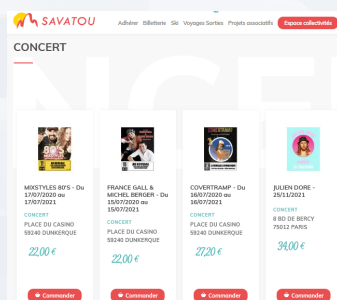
SAVATOU

Adhérer Billetterie Ski Voyages Sorties Projets associatifs Espace collectivités

CONCERT

MIXSTYLES 80'S - Du 17/07/2020 au 17/07/2021

CONCERT

PLACE DU CASINO 59240 DUNKERQUE

22,00 €

Commander

FRANCE GALL & MICHEL BERGER - Du 15/07/2020 au 15/07/2021

CONCERT

PLACE DU CASINO 59240 DUNKERQUE

22,00 €

Commander

COVERTRAMP - Du 16/07/2020 au 16/07/2021

CONCERT

PLACE DU CASINO 59240 DUNKERQUE

27,20 €

Commander

JULIEN DORE - 25/11/2021

CONCERT

8 BD DE BERCY 75012 PARIS

34,00 €

Commander